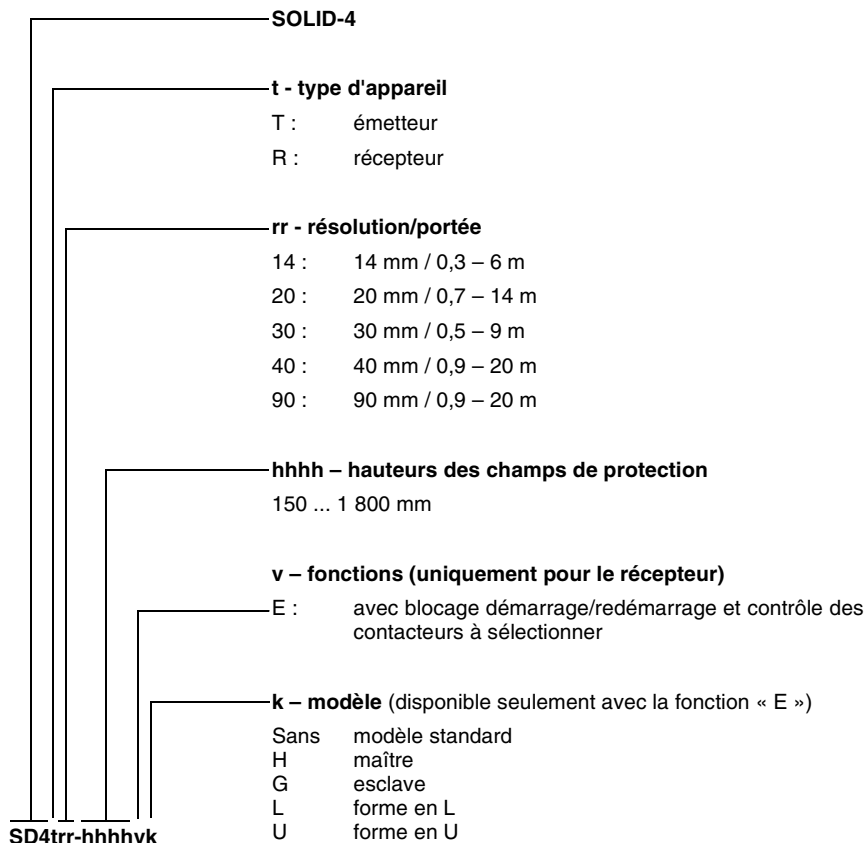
SOLID-4

t - type d'appareil

T : émetteur

R : récepteur

rr - résolution/portée

14 : 14 mm / 0,3 – 6 m

20 : 20 mm / 0,7 – 14 m

30 : 30 mm / 0,5 – 9 m

40 : 40 mm / 0,9 – 20 m

90 : 90 mm / 0,9 – 20 m

hhhh – hauteurs des champs de protection

150 ... 1 800 mm

v – fonctions (uniquement pour le récepteur)

E : avec blocage démarrage/redémarrage et contrôle des contacteurs à sélectionner

k – modèle (disponible seulement avec la fonction « E »)

Sans modèle standard
H maître
G esclave
L forme en L
U forme en U

SD4trr-hhhhvk